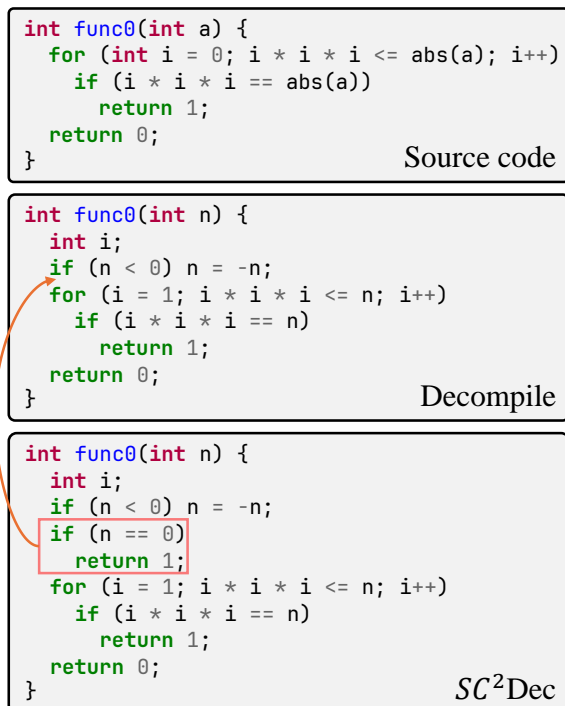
int func0(int a) {
  for (int i = 0; i * i * i <= abs(a); i++)
    if (i * i * i == abs(a))
      return 1;
  return 0;
}
Source code

int func0(int n) {
  int i;
  if (n < 0) n = -n;
  for (i = 1; i * i * i <= n; i++)
    if (i * i * i == n)
      return 1;
  return 0;
}
Decompile

int func0(int n) {
  int i;
  if (n < 0) n = -n;
  if (n == 0)
    return 1;
  for (i = 1; i * i * i <= n; i++)
    if (i * i * i == n)
      return 1;
  return 0;
}
$SC^2$Dec